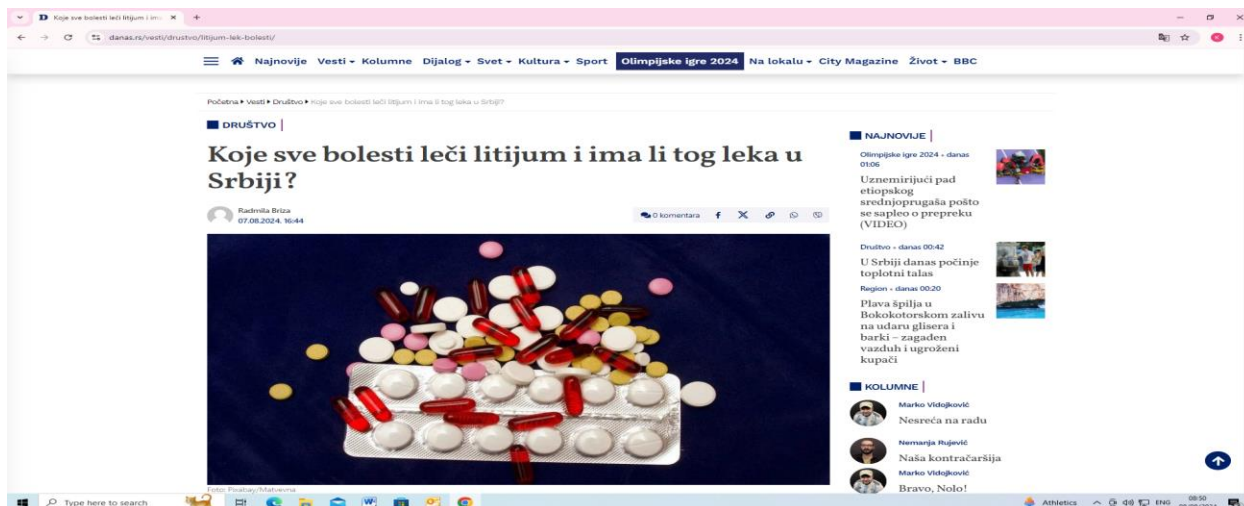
Koje sve bolesti leči litijum i ima ×

danas.rs/vesti/drustvo/litijum-lek-bolesti/

Najnovije Vesti Kolumne Dijalog Svet Kultura Sport Olimpijske igre 2024 Na lokalu City Magazine Život BBC

Početna ▸ Vesti ▸ Društvo ▸ Koje sve bolesti leči litijum i ima li tog leka u Srbiji?

DRUŠTVO

Koje sve bolesti leči litijum i ima li tog leka u Srbiji?

Radmila Briza
07.08.2024. 16:44

0 komentara

Foto: Pixabay/Matvevna

NAJNOVIJE

Olimpijske igre 2024 • danas 01:06
Uznemirijući pad etiopskog srednjoprugaša pošto se sapleo o prepreku (VIDEO)

Društvo • danas 00:42
U Srbiji danas počinje toplotni talas

Region • danas 00:20
Plava špilja u Bokokotorskom zalivu na udaru glisera i barki – zagađen vazduh i ugroženi kupači

KOLUMNE

Marko Vidojković
Nesreća na radu

Nemanja Rujević
Naša kontračaršija

Marko Vidojković
Bravo, Nolo!

Type here to search

Athletics ENG 08:50